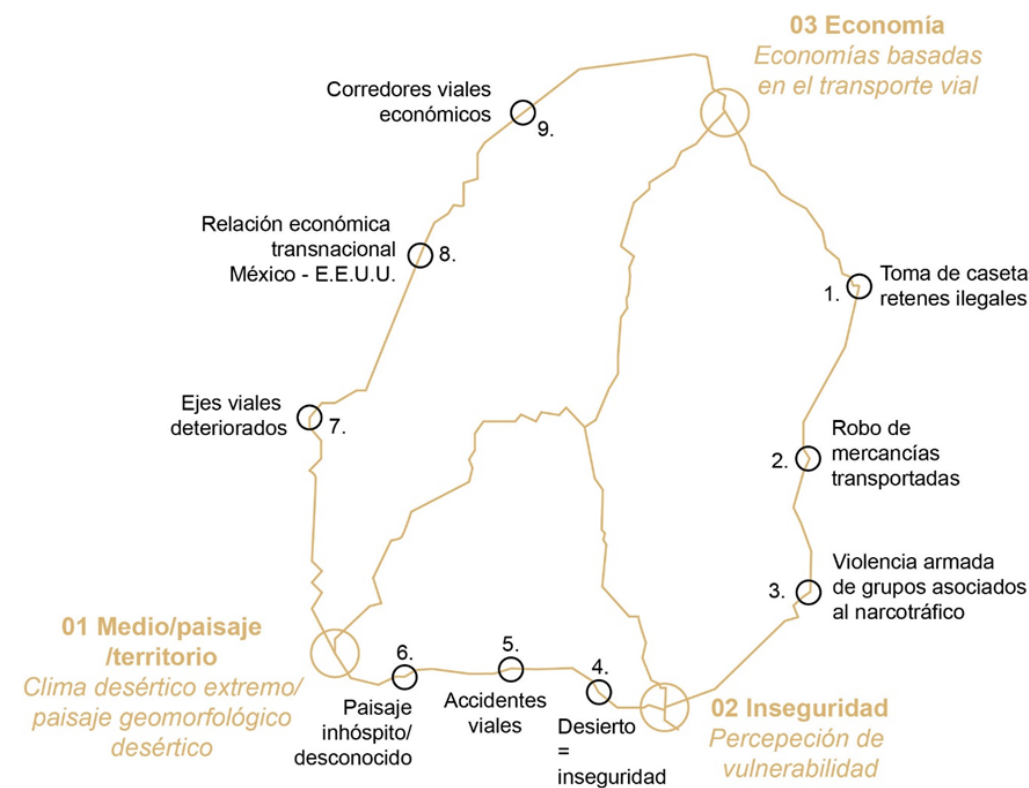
03 Economía
Economías basadas en el transporte vial

Corredores viales económicos
9.

Relación económica transnacional México - E.E.U.U.
8.

1.
Toma de caseta retenes ilegales

Ejes viales deteriorados
7.

2.
Robo de mercancías transportadas

3.
Violencia armada de grupos asociados al narcotráfico

01 Medio/paisaje /territorio
Clima desértico extremo/ paisaje geomorfológico desértico

6.
Paisaje inhóspito/ desconocido

5.
Accidentes viales

4.
Desierto = inseguridad

02 Inseguridad
Percepeción de vulnerabilidad